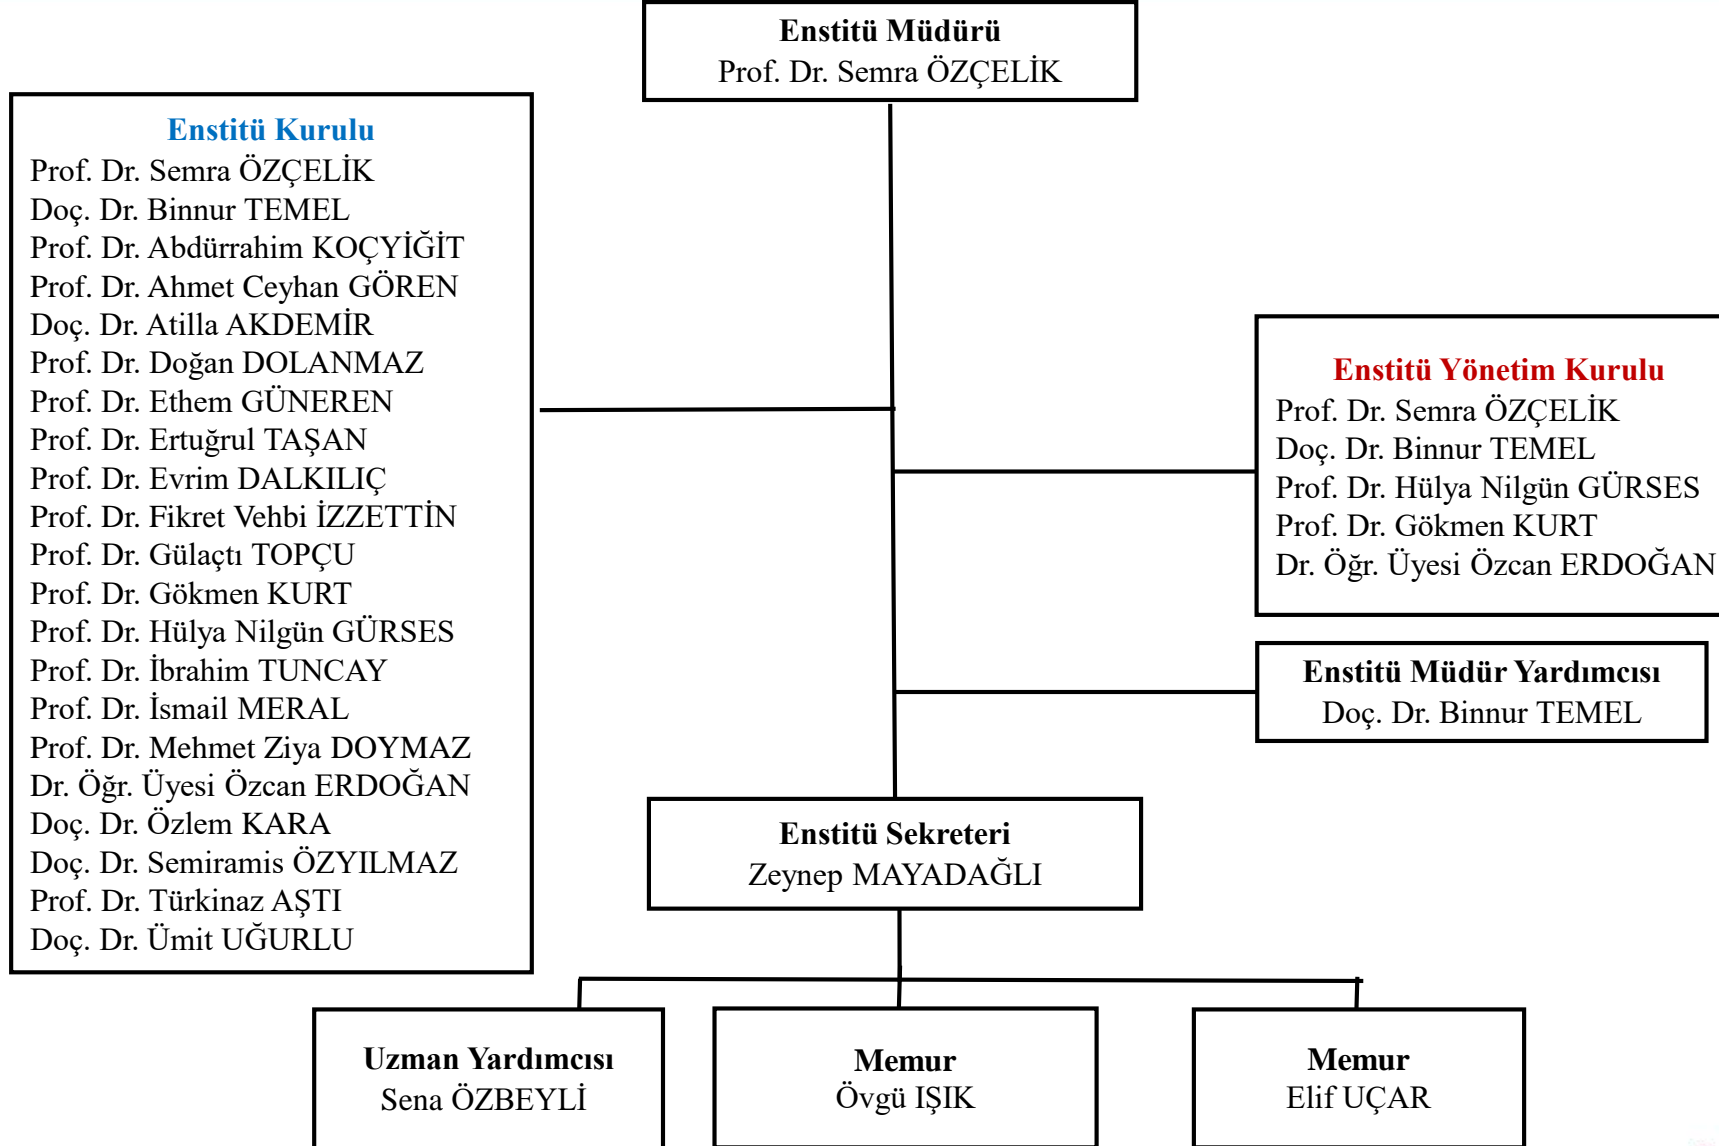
Enstitü Müdürü
Prof. Dr. Semra ÖZÇELİK

Enstitü Kurulu
Prof. Dr. Semra ÖZÇELİK
Doç. Dr. Binnur TEMEL
Prof. Dr. Abdürrahim KOÇYİĞİT
Prof. Dr. Ahmet Ceyhan GÖREN
Doç. Dr. Atilla AKDEMİR
Prof. Dr. Doğan DOLANMAZ
Prof. Dr. Ethem GÜNEREN
Prof. Dr. Ertuğrul TAŞAN
Prof. Dr. Evrim DALKILIÇ
Prof. Dr. Fikret Vehbi İZZETTİN
Prof. Dr. Gülaçtı TOPÇU
Prof. Dr. Gökmen KURT
Prof. Dr. Hülya Nilgün GÜRSES
Prof. Dr. İbrahim TUNCAY
Prof. Dr. İsmail MERAL
Prof. Dr. Mehmet Ziya DOYMAZ
Dr. Öğr. Üyesi Özcan ERDOĞAN
Doç. Dr. Özlem KARA
Doç. Dr. Semiramis ÖZYILMAZ
Prof. Dr. Türkinaz AŞTI
Doç. Dr. Ümit UĞURLU

Enstitü Yönetim Kurulu
Prof. Dr. Semra ÖZÇELİK
Doç. Dr. Binnur TEMEL
Prof. Dr. Hülya Nilgün GÜRSES
Prof. Dr. Gökmen KURT
Dr. Öğr. Üyesi Özcan ERDOĞAN

Enstitü Müdür Yardımcısı
Doç. Dr. Binnur TEMEL

Enstitü Sekreteri
Zeynep MAYADAĞLI

Uzman Yardımcısı
Sena ÖZBEYLİ

Memur
Övgü IŞIK

Memur
Elif UÇAR